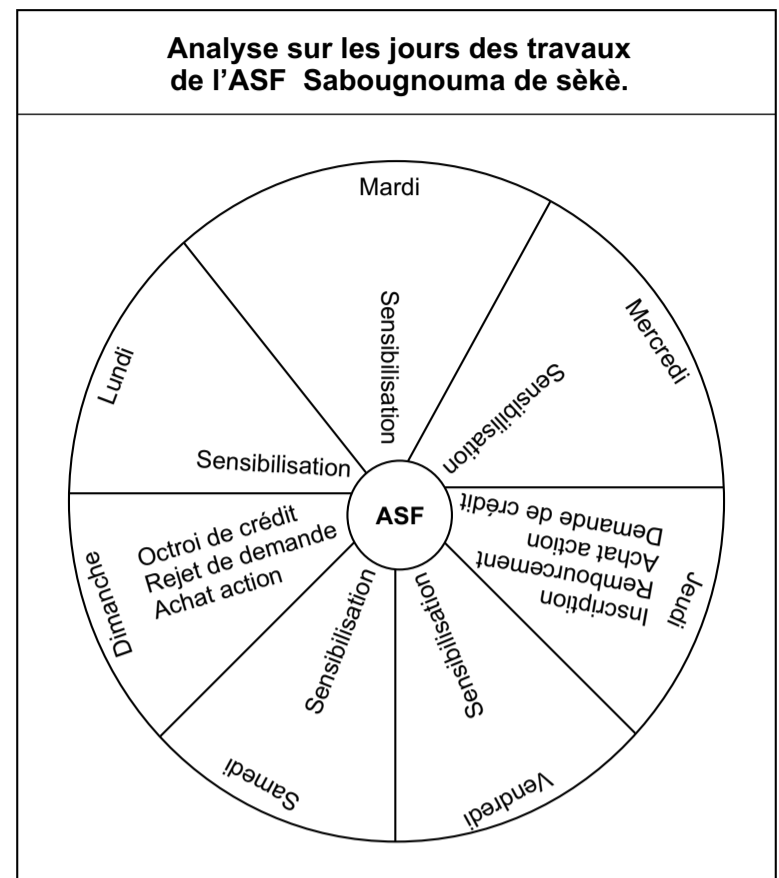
Analyse sur les jours des travaux de l'ASF Sabougnouma de sèkè.

ASF

Mardi
Sensibilisation

Mercredi
Sensibilisation

Jeudi
Inscription
Remboursement
Achat action
Demande de crédit

Vendredi
Sensibilisation

Samedi
Sensibilisation

Dimanche
Octroi de crédit
Rejet de demande
Achat action

Lundi
Sensibilisation